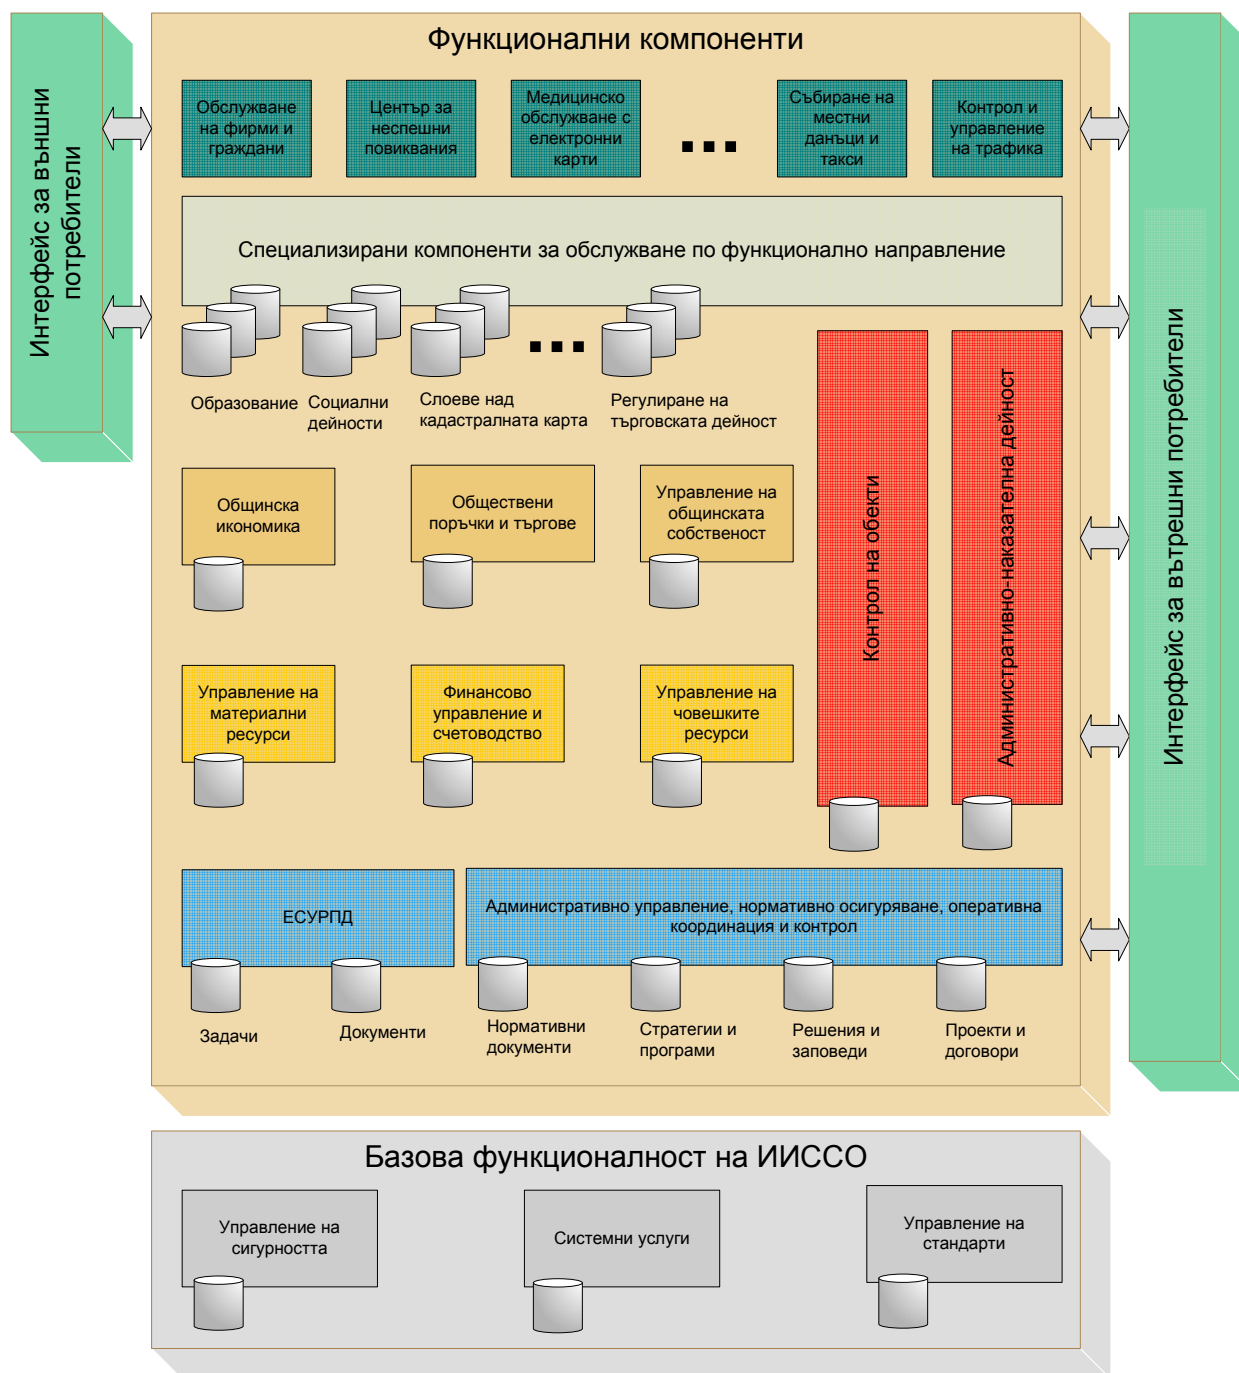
Интерфейс за външни потребители

Функционални компоненти

Обслужване на фирми и граждани

Център за неспешни повиквания

Медицинско обслужване с електронни карти

...

Събиране на местни данъци и такси

Контрол и управление на трафика

Специализирани компоненти за обслужване по функционално направление

...

Образование

Социални дейности

Слоеве над кадастралната карта

Регулиране на търговската дейност

Контрол на обекти

Административно-наказателна дейност

Общинска икономика

Обществени поръчки и търгове

Управление на общинската собственост

Управление на материални ресурси

Финансово управление и счетоводство

Управление на човешките ресурси

ЕСУРПД

Административно управление, нормативно осигуряване, оперативна координация и контрол

Задачи

Документи

Нормативни документи

Стратегии и програми

Решения и заповеди

Проекти и договори

Интерфейс за вътрешни потребители

Базова функционалност на ИИССО

Управление на сигурността

Системни услуги

Управление на стандарти